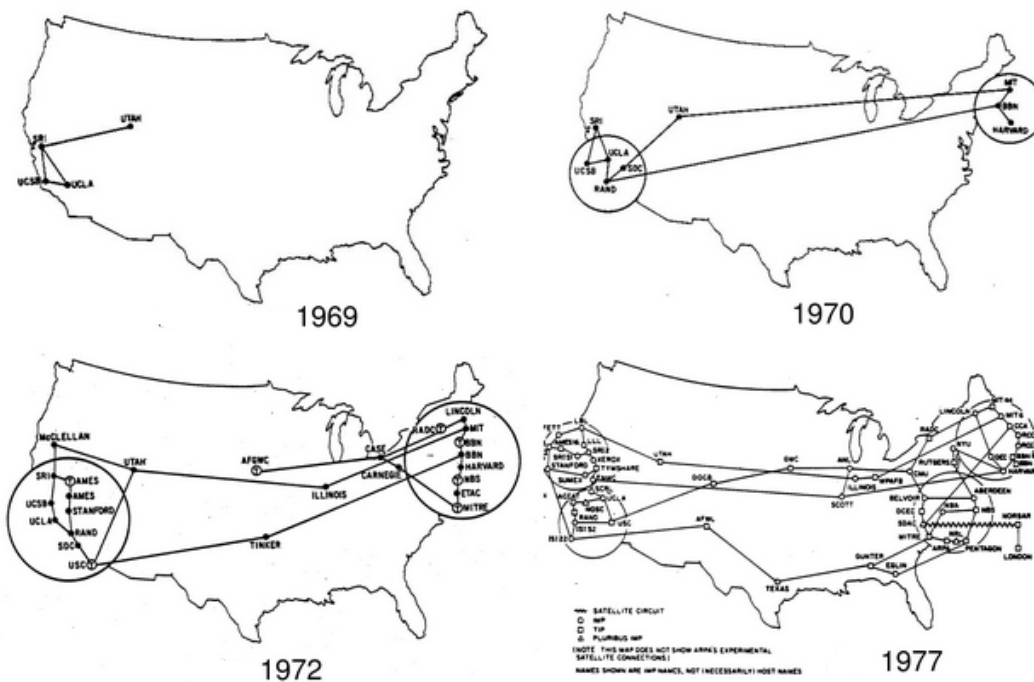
UTAH
SRI
UCSB
UCLA
1969

UTAH
SRI
UCLA
UCSB
SDC
RAND
MIT
BBN
HARVARD
1970

McCLELLAN
UTAH
AFGWC
CASE
RADC
LINCOLN
MIT
BBN
BBN
HARVARD
NBS
ETAC
MITRE
CARNEGIE
ILLINOIS
SRI
AMES
AMES
STANFORD
UCSB
UCLA
RAND
SDC
USC
TINKER
1972

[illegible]
UTAH
GWC
ANL
ILLINOIS
DOCB
SCOTT
AFWL
TEXAS
USC
ISI
RAND
NOSC
XEROX
TYMSHARE
STANFORD
SUMEX
AMES
UCLA
LINCOLN
RADC
MIT
CCA
BBN
HARVARD
RUTGERS
NYU
CMU
BELVOIR
ABERDEEN
DCEC
SDAC
NBS
NORSAR
LONDON
MITRE
ARPA
PENTAGON
GUNTER
EGLIN
WPAFB
SATELLITE CIRCUIT
IMP
TIP
PLURIBUS IMP
(NOTE: THIS MAP DOES NOT SHOW ARPA'S EXPERIMENTAL SATELLITE CONNECTIONS)
NAMES SHOWN ARE IMP NAMES, NOT (NECESSARILY) HOST NAMES
1977